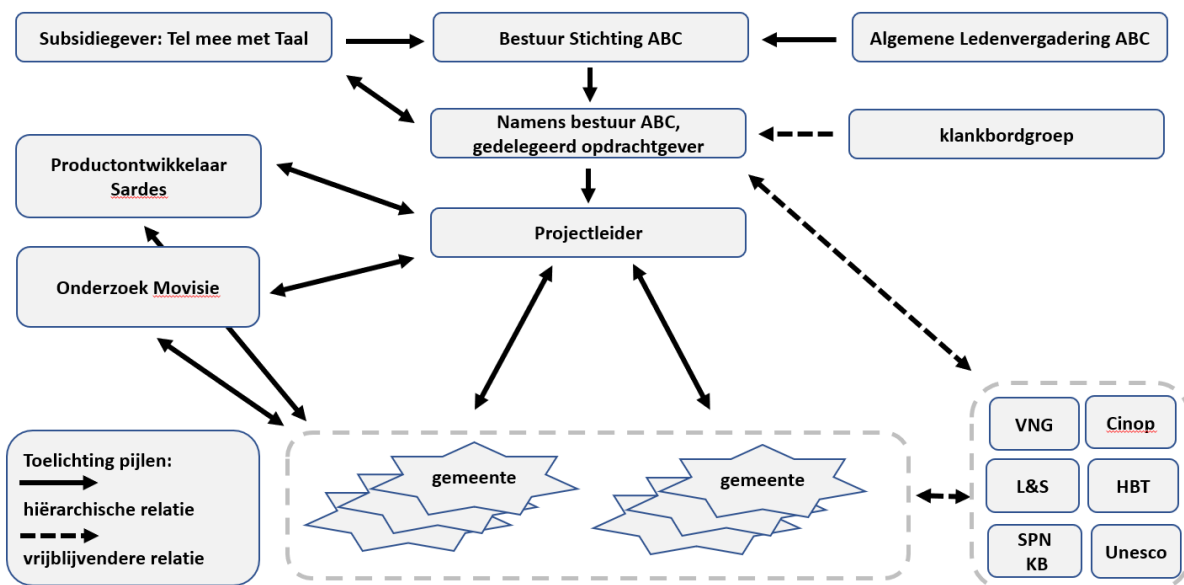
Subsidiegever: Tel mee met Taal

Bestuur Stichting ABC

Algemene Ledenvergadering ABC

Namens bestuur ABC, gedelegeerd opdrachtgever

klankbordgroep

Productontwikkelaar Sardes

Projectleider

Onderzoek Movisie

gemeente

gemeente

VNG

Cinop

L&S

HBT

SPN KB

Unesco

Toelichting pijlen:

hiërarchische relatie

vrijblijvendere relatie